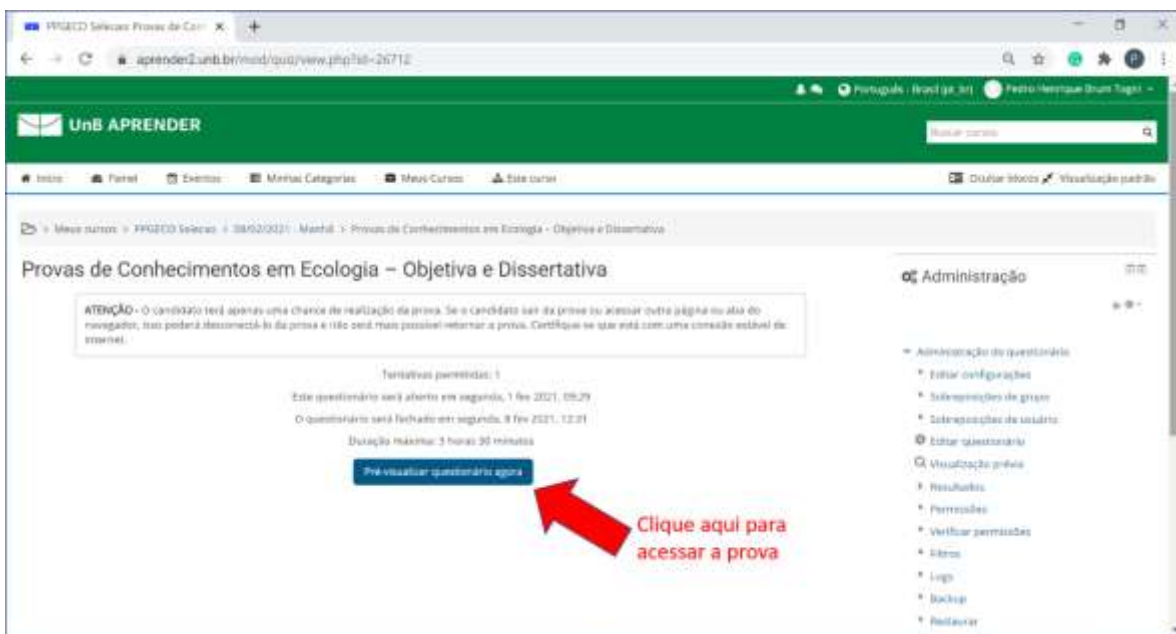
PPGECO Seleção Provas de Con ×

aprender2.unb.br/mod/quiz/view.php?id=26712

Português - Brasil (pt_br) Pedro Henrique Brum Togni

UnB APRENDER

Buscar cursos

Início Painel Eventos Minhas Categorias Meus Cursos Este curso

Ocultar blocos Visualização padrão

> Meus cursos > PPGECO Seleção > 08/02/2021 - Manhã > Provas de Conhecimentos em Ecologia - Objetiva e Dissertativa

Provas de Conhecimentos em Ecologia – Objetiva e Dissertativa

ATENÇÃO - O candidato terá apenas uma chance de realização da prova. Se o candidato sair da prova ou acessar outra página ou aba do navegador, isso poderá desconectá-lo da prova e não será mais possível retornar a prova. Certifique-se que está com uma conexão estável de internet.

Tentativas permitidas: 1

Este questionário será aberto em segunda, 1 fev 2021, 09:29

O questionário será fechado em segunda, 8 fev 2021, 12:31

Duração máxima: 3 horas 30 minutos

Pré-visualizar questionário agora

Clique aqui para acessar a prova

Administração

Administração do questionário
Editar configurações
Sobreposições de grupo
Sobreposições de usuário
Editar questionário
Visualização prévia
Resultados
Permissões
Verificar permissões
Filtros
Logs
Backup
Restaurar